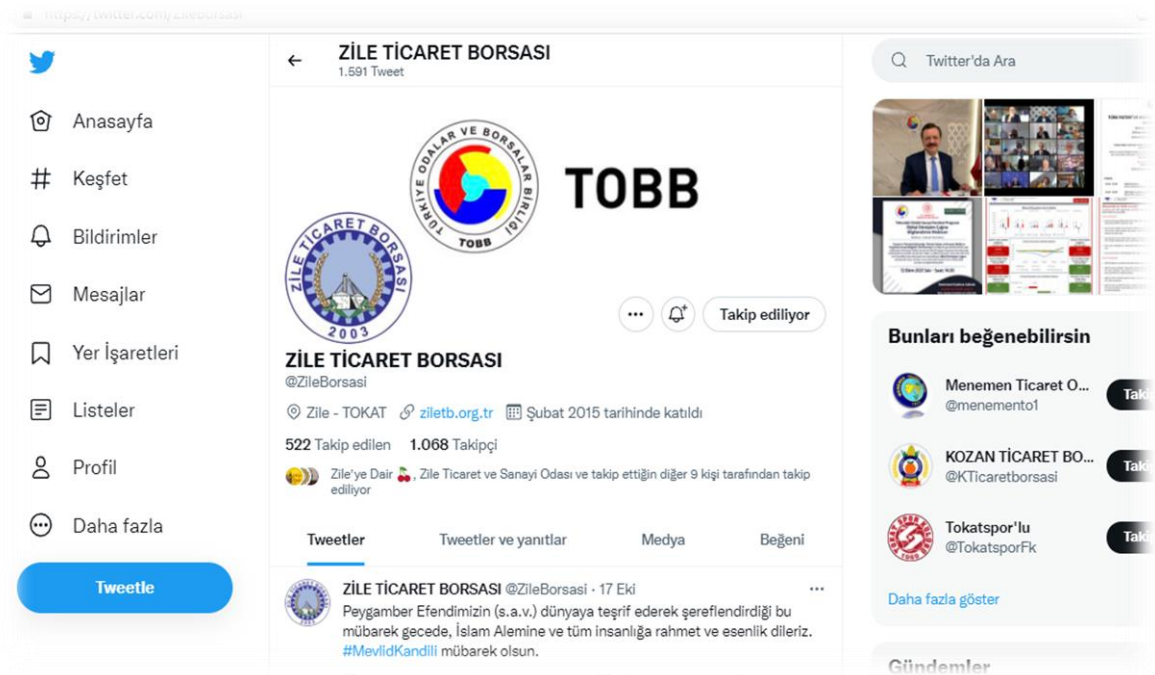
https://twitter.com/ZileBorsasi

Anasayfa
Keşfet
Bildirimler
Mesajlar
Yer İşaretleri
Listeler
Profil
Daha fazla
Tweetle

ZİLE TİCARET BORSASI
1.591 Tweet

TÜRKİYE ODALAR VE BORSALAR BİRLİĞİ
TOBB
TOBB

ZİLE TİCARET BORSASI
2003

Takip ediliyor

ZİLE TİCARET BORSASI
@ZileBorsasi
Zile - TOKAT ziletb.org.tr Şubat 2015 tarihinde katıldı
522 Takip edilen 1.068 Takipçi
Zile'ye Dair 🍒, Zile Ticaret ve Sanayi Odası ve takip ettiğin diğer 9 kişi tarafından takip ediliyor

Tweetler Tweetler ve yanıtlar Medya Beğeni

ZİLE TİCARET BORSASI @ZileBorsasi · 17 Eki
Peygamber Efendimizin (s.a.v.) dünyaya teşrif ederek şereflendirdiği bu mübarek gecede, İslam Alemine ve tüm insanlığa rahmet ve esenlik dileriz. #MevlidKandili mübarek olsun.

Twitter'da Ara

Bunları beğenebilirsin
Menemen Ticaret O...
@menemento1
Taki
KOZAN TİCARET BO...
@KTicaretborsasi
Taki
Tokatspor'lu
@TokatsporFk
Taki
Daha fazla göster

Gündemler